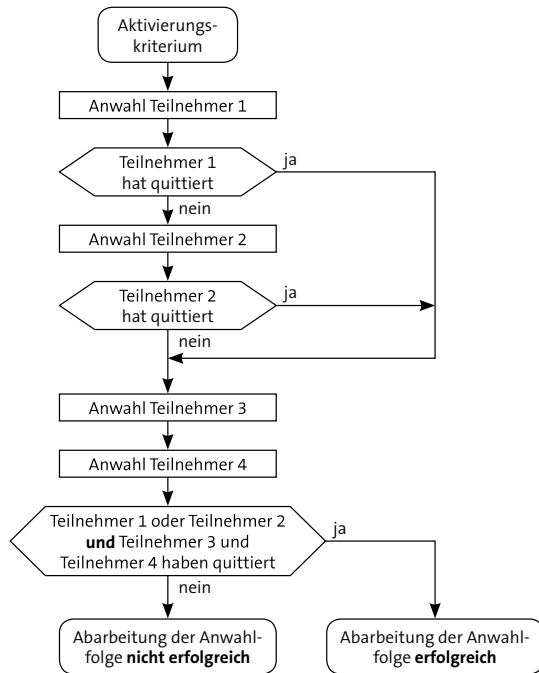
Aktivierungskriterium

Anwahl Teilnehmer 1

Teilnehmer 1 hat quittiert

ja

nein

Anwahl Teilnehmer 2

Teilnehmer 2 hat quittiert

ja

nein

Anwahl Teilnehmer 3

Anwahl Teilnehmer 4

Teilnehmer 1 oder Teilnehmer 2 **und** Teilnehmer 3 und Teilnehmer 4 haben quittiert

ja

nein

Abarbeitung der Anwahlfolge **nicht erfolgreich**

Abarbeitung der Anwahlfolge **erfolgreich**